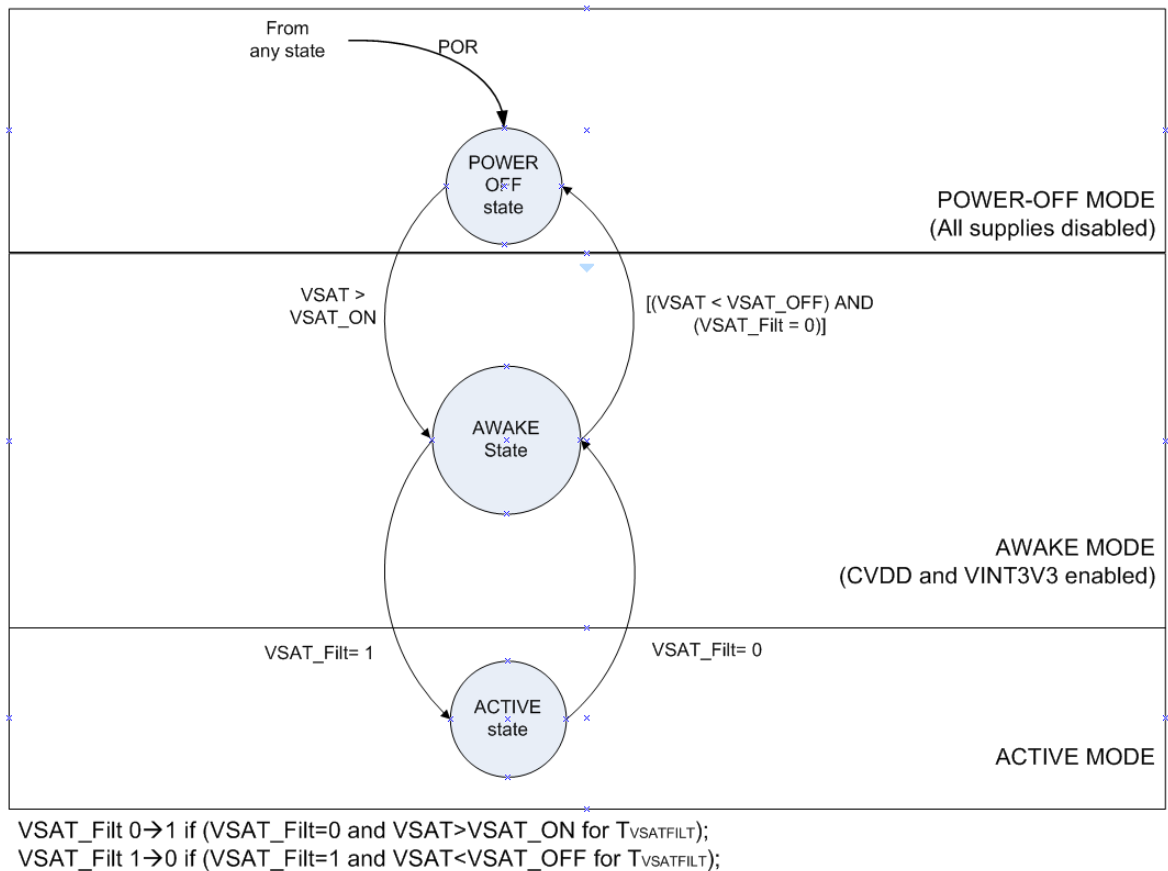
From any state

POR

POWER OFF state

POWER-OFF MODE
(All supplies disabled)

VSAT > VSAT_ON

[(VSAT < VSAT_OFF) AND (VSAT_Filt = 0)]

AWAKE State

AWAKE MODE
(CVDD and VINT3V3 enabled)

VSAT_Filt= 1

VSAT_Filt= 0

ACTIVE state

ACTIVE MODE

VSAT_Filt 0→1 if (VSAT_Filt=0 and VSAT>VSAT_ON for $T_{VSATFILT}$);
VSAT_Filt 1→0 if (VSAT_Filt=1 and VSAT<VSAT_OFF for $T_{VSATFILT}$);